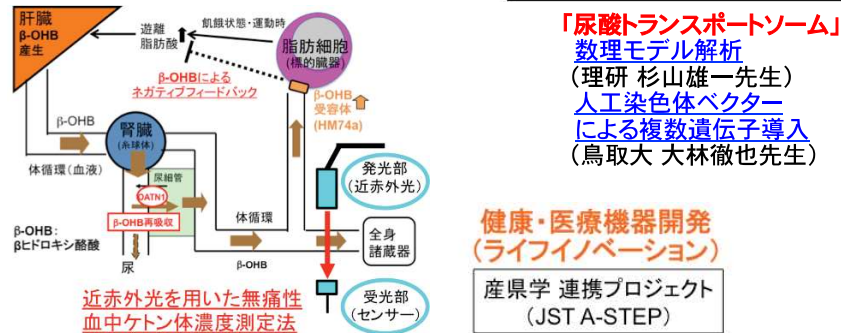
肝臓
β-OHB
産生

遊離
脂肪酸

飢餓状態・運動時

脂肪細胞
(標的臓器)

β-OHBによる
ネガティブフィードバック

β-OHB
受容体
(HM74a)

β-OHB

腎臓
(糸球体)

尿細管

OATN1

β-OHB再吸収

体循環(血液)

体循環

全身
諸臓器

β-OHB

β-OHB:
βヒドロキシ酪酸

尿

発光部
(近赤外光)

受光部
(センサー)

近赤外光を用いた無痛性
血中ケトン体濃度測定法

「尿酸トランスポートソーム」
数理モデル解析
(理研 杉山雄一先生)
人工染色体ベクター
による複数遺伝子導入
(鳥取大 大林徹也先生)

健康・医療機器開発
(ライフイノベーション)

産県学 連携プロジェクト
(JST A-STEP)